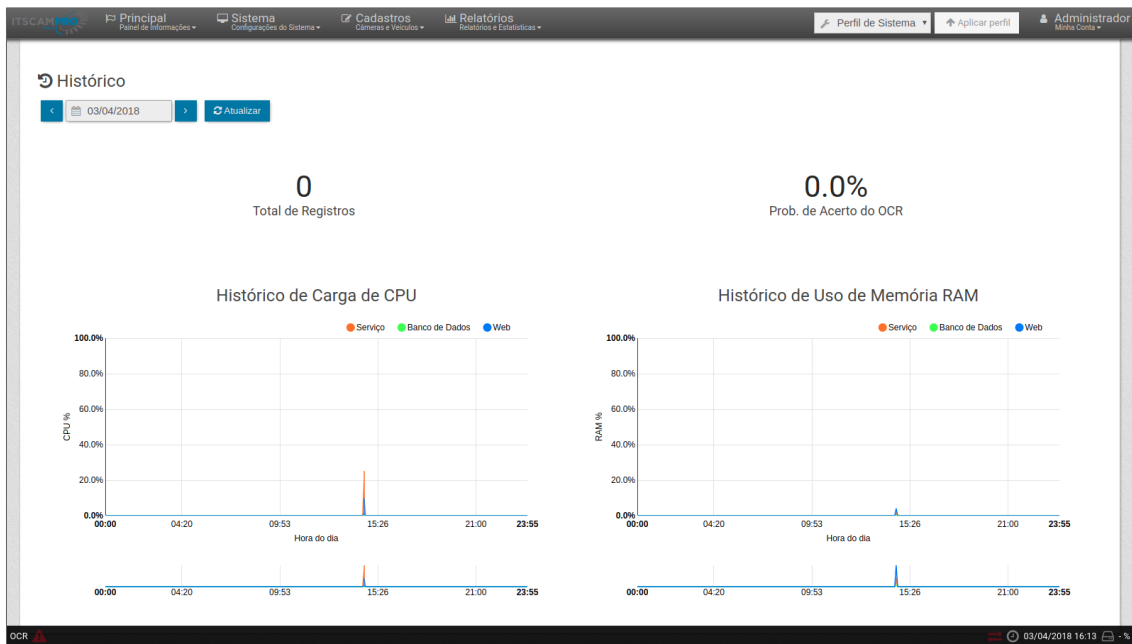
ITSCAMPRO
Principal
Painel de Informações
Sistema
Configurações do Sistema
Cadastros
Câmeras e Veículos
Relatórios
Relatórios e Estatísticas
Perfil de Sistema
Aplicar perfil
Administrador
Minha Conta

Histórico

03/04/2018
Atualizar

0
Total de Registros

0.0%
Prob. de Acerto do OCR

Histórico de Carga de CPU

Serviço Banco de Dados Web

100.0%
80.0%
60.0%
40.0%
20.0%
0.0%
CPU %
00:00 04:20 09:53 15:26 21:00 23:55
Hora do dia

00:00 04:20 09:53 15:26 21:00 23:55

Histórico de Uso de Memória RAM

Serviço Banco de Dados Web

100.0%
80.0%
60.0%
40.0%
20.0%
0.0%
RAM %
00:00 04:20 09:53 15:26 21:00 23:55
Hora do dia

00:00 04:20 09:53 15:26 21:00 23:55

OCR
03/04/2018 16:13 - %